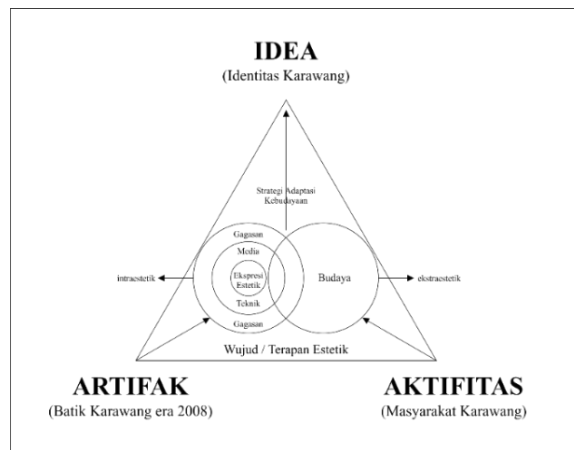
IDEA
(Identitas Karawang)

Strategi Adaptasi Kebudayaan

Gagasan

Media

Ekspresi Estetik

Teknik

Gagasan

intraestetik

Budaya

ekstraestetik

Wujud / Terapan Estetik

ARTIFAK
(Batik Karawang era 2008)

AKTIFITAS
(Masyarakat Karawang)